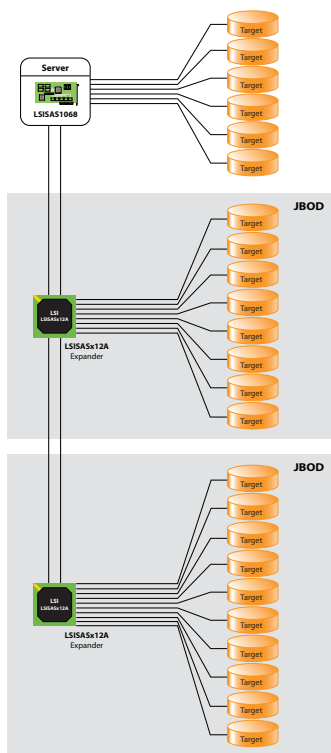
Server

LSISAS1068

Target
Target
Target
Target
Target
Target

JBOD

LSI
LSISASx12A

LSISASx12A
Expander

Target
Target
Target
Target
Target
Target
Target
Target

JBOD

LSI
LSISASx12A

LSISASx12A
Expander

Target
Target
Target
Target
Target
Target
Target
Target
Target
Target